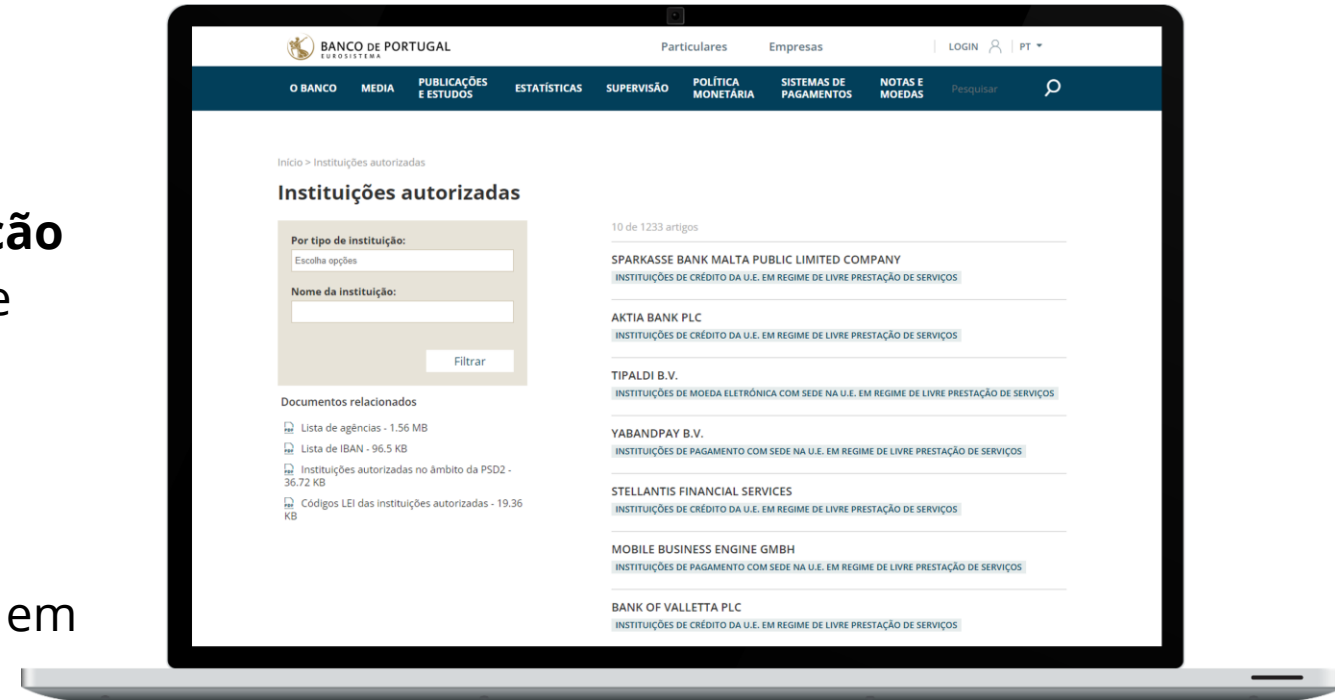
ção
e

em

BANCO DE PORTUGAL
EUROSISTEMA

Particulares Empresas LOGIN PT

O BANCO MEDIA PUBLICAÇÕES E ESTUDOS ESTATÍSTICAS SUPERVISÃO POLÍTICA MONETÁRIA SISTEMAS DE PAGAMENTOS NOTAS E MOEDAS Pesquisar

Início > Instituições autorizadas

Instituições autorizadas

Por tipo de instituição:
Escolha opções

Nome da instituição:

Filtrar

Documentos relacionados

Lista de agências - 1.56 MB
Lista de IBAN - 96.5 KB
Instituições autorizadas no âmbito da PSD2 - 36.72 KB
Códigos LEI das instituições autorizadas - 19.36 KB

10 de 1233 artigos

SPARKASSE BANK MALTA PUBLIC LIMITED COMPANY
INSTITUIÇÕES DE CRÉDITO DA U.E. EM REGIME DE LIVRE PRESTAÇÃO DE SERVIÇOS

AKTIA BANK PLC
INSTITUIÇÕES DE CRÉDITO DA U.E. EM REGIME DE LIVRE PRESTAÇÃO DE SERVIÇOS

TIPALDI B.V.
INSTITUIÇÕES DE MOEDA ELETRÓNICA COM SEDE NA U.E. EM REGIME DE LIVRE PRESTAÇÃO DE SERVIÇOS

YABANDPAY B.V.
INSTITUIÇÕES DE PAGAMENTO COM SEDE NA U.E. EM REGIME DE LIVRE PRESTAÇÃO DE SERVIÇOS

STELLANTIS FINANCIAL SERVICES
INSTITUIÇÕES DE CRÉDITO DA U.E. EM REGIME DE LIVRE PRESTAÇÃO DE SERVIÇOS

MOBILE BUSINESS ENGINE GMBH
INSTITUIÇÕES DE PAGAMENTO COM SEDE NA U.E. EM REGIME DE LIVRE PRESTAÇÃO DE SERVIÇOS

BANK OF VALLETTA PLC
INSTITUIÇÕES DE CRÉDITO DA U.E. EM REGIME DE LIVRE PRESTAÇÃO DE SERVIÇOS